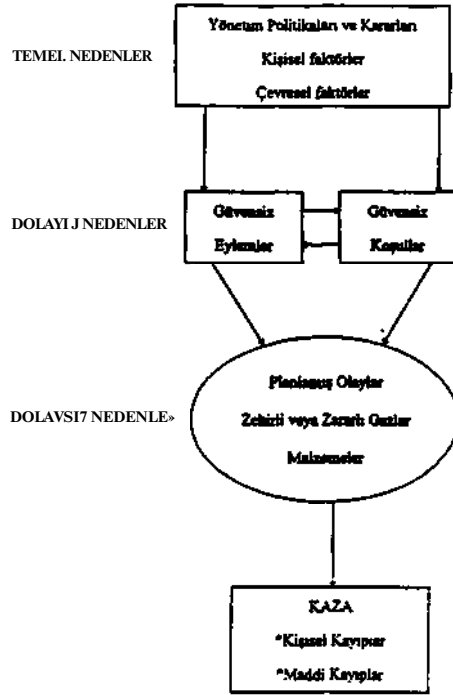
TEMEI. NEDENLER

Yönetım Politikaları ve Kararları

Kişisel faktörler

Çevresel faktörler

DOLAYI J NEDENLER

Güvensiz Eylemler

Güvensiz Koşullar

DOLAVSI17 NEDENLE»

Planlanmış Olaylar

Zehirli veya Zararlı Gazlar

Malzemeler

KAZA

*Kişisel Kayıplar

*Maddi Kayıplar